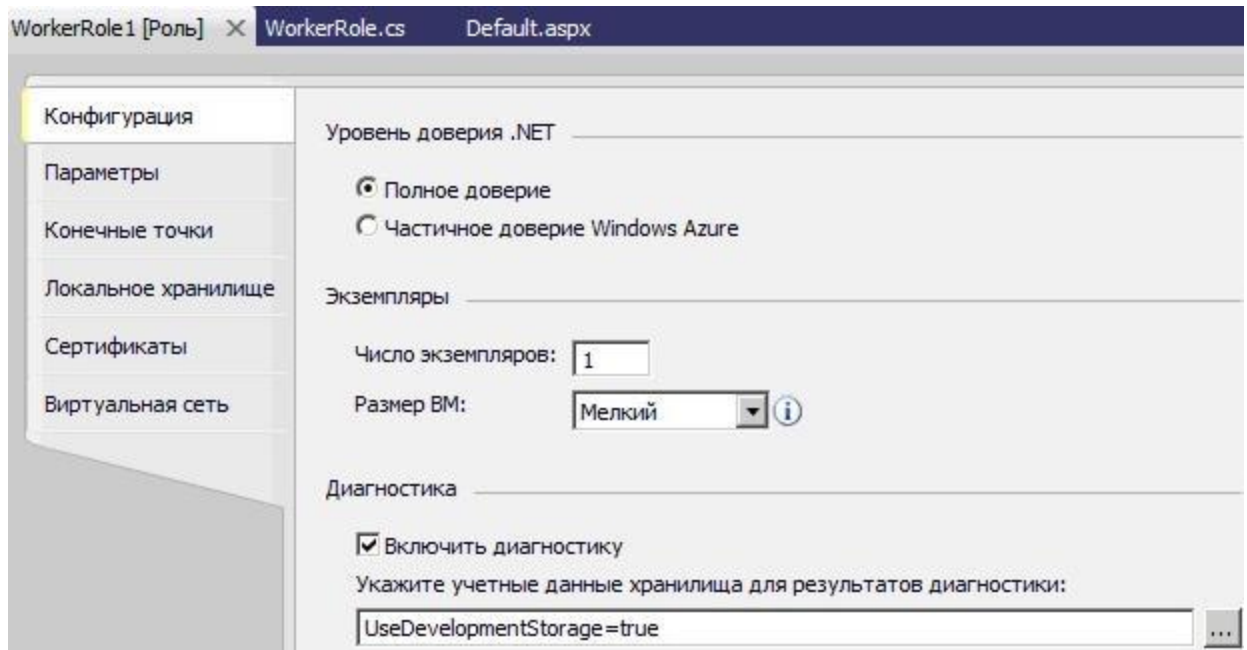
WorkerRole1 [Роль] × WorkerRole.cs Default.aspx

Конфигурация
Параметры
Конечные точки
Локальное хранилище
Сертификаты
Виртуальная сеть

Уровень доверия .NET

Полное доверие
Частичное доверие Windows Azure

Экземпляры

Число экземпляров: 1
Размер ВМ: Мелкий

Диагностика

Включить диагностику
Укажите учетные данные хранилища для результатов диагностики:
UseDevelopmentStorage=true
...